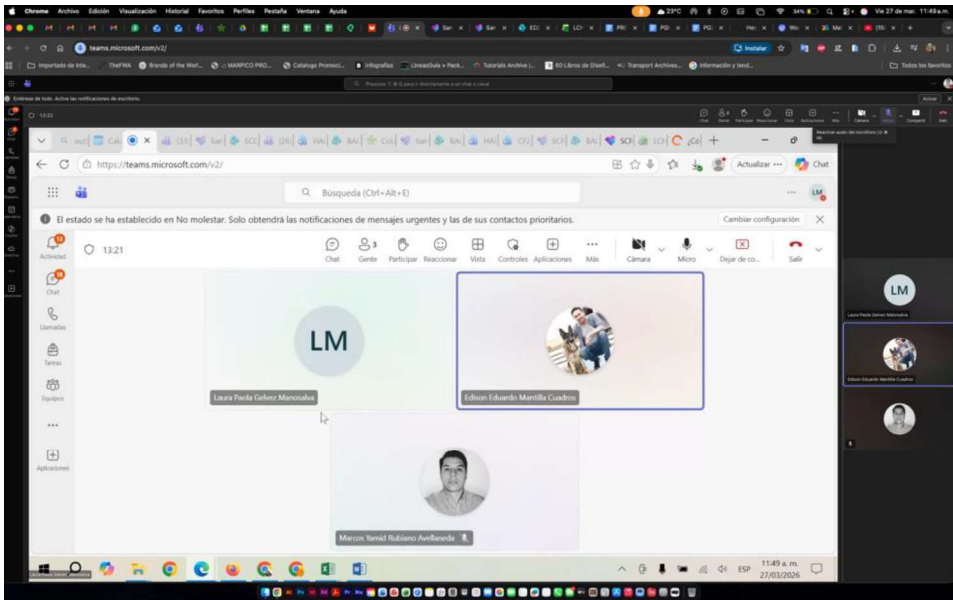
Chrome Archivo Edición Visualización Historial Favoritos Perfiles Pestaña Ventana Ayuda

23°C

Vie 27 de mar. 11:49 a.m.

teams.microsoft.com/v2/

Instalar

Importado de Inte... TheFWA Brands of the Worl... MARPICO PRO... Catalogo Promoci... Infografías LinearGuía + Pack... Tutorials Archive |... 60 Libros de Diseñ... Transport Archives... Información y land...

Todos los favoritos

13:03

https://teams.microsoft.com/v2/

Actualizar

Chat

Búsqueda (Ctrl+Alt+E)

LM

El estado se ha establecido en No molestar. Solo obtendrá las notificaciones de mensajes urgentes y las de sus contactos prioritarios.

Cambiar configuración

Actividad

13:21

Chat

Gente

Participar

Reaccionar

Vista

Controles

Aplicaciones

Más

Cámara

Micro

Dejar de co...

Salir

Chat

Llamadas

Tareas

Equipos

Aplicaciones

LM

Laura Paola Gelvez Manosalva

Edison Eduardo Mantilla Cuadros

Marcos Yamid Rubiano Avellaneda

LM

Laura Paola Gelvez Manosalva

Edison Eduardo Mantilla Cuadros

ESP

11:49 a. m.

27/03/2026